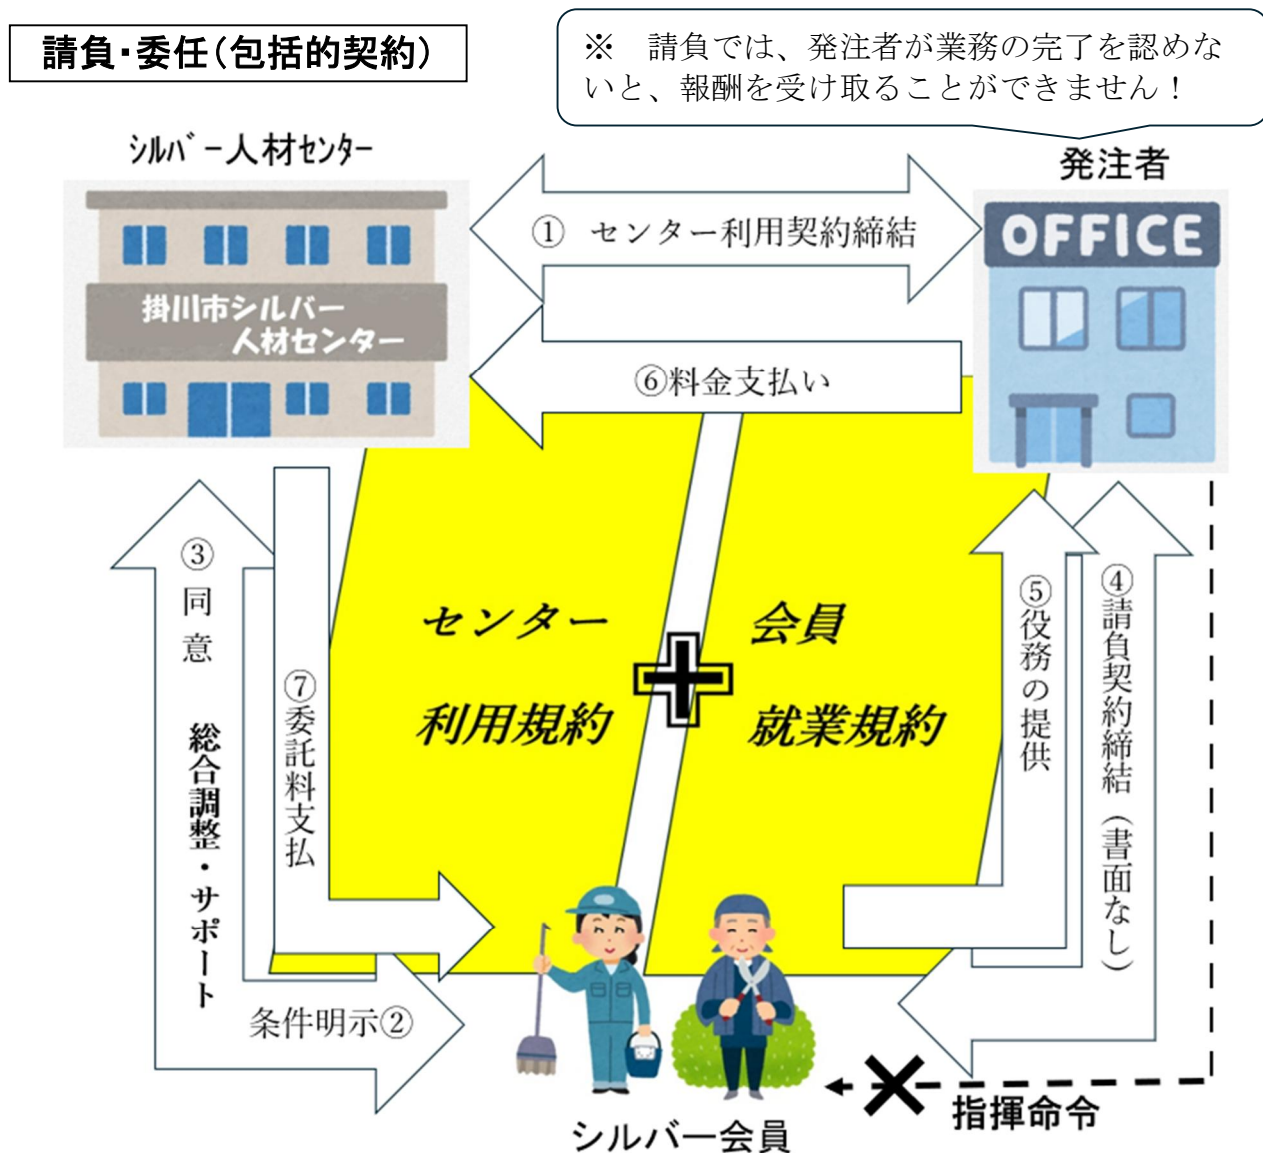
請負・委任（包括的契約）

※　請負では、発注者が業務の完了を認めないと、報酬を受け取ることができません！

シルバー人材センター

発注者

掛川市シルバー人材センター

OFFICE

①　センター利用契約締結

⑥料金支払い

③同意

総合調整・サポート

⑦委託料支払

センター利用規約

会員就業規約

⑤役務の提供

④請負契約締結（書面なし）

条件明示②

指揮命令

シルバー会員